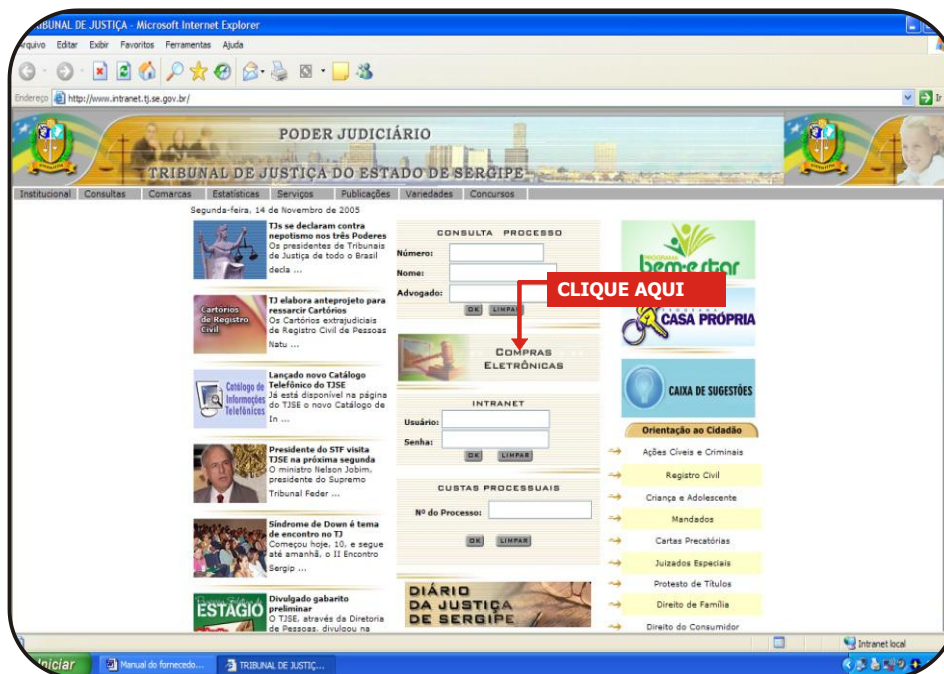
RIBUNAL DE JUSTIÇA - Microsoft Internet Explorer
rquivo Editar Exibir Favoritos Ferramentas Ajuda

Endereço http://www.intranet.tj.se.gov.br/

PODER JUDICIÁRIO
TRIBUNAL DE JUSTIÇA DO ESTADO DE SERGIPE

Institucional Consultas Comarcas Estatísticas Serviços Publicações Variedades Concursos

Segunda-feira, 14 de Novembro de 2005

TJs se declaram contra nepotismo nos três Poderes
Os presidentes de Tribunais de Justiça de todo o Brasil decla ...

Cartórios de Registro Civil
TJ elabora anteprojeto para ressarcir Cartórios
Os Cartórios extrajudiciais de Registro Civil de Pessoas Natu ...

Catálogo de Informações Telefônicas
Lançado novo Catálogo Telefônico do TJSE
Já está disponível na página do TJSE o novo Catálogo de In ...

Presidente do STF visita TJSE na próxima segunda
O ministro Nelson Jobim, presidente do Supremo Tribunal Feder ...

Síndrome de Down é tema de encontro no TJ
Começou hoje, 10, e segue até amanhã, o II Encontro Sergip ...

ESTÁGIO
Divulgado gabarito preliminar
O TJSE, através da Diretoria de Pessoas, divulgou na

CONSULTA PROCESSO
Número:
Nome:
Advogado:
OK LIMPAR

CLIQUE AQUI

COMPRAS ELETRÔNICAS

INTRANET
Usuário:
Senha:
OK LIMPAR

CUSTAS PROCESSUAIS
Nº do Processo:
OK LIMPAR

DIÁRIO DA JUSTIÇA DE SERGIPE

PROGRAMA bem-estar
PROGRAMA CASA PRÓPRIA
CAIXA DE SUGESTÕES

Orientação ao Cidadão
Ações Cíveis e Criminais
Registro Civil
Criança e Adolescente
Mandados
Cartas Precatórias
Juizados Especiais
Protesto de Títulos
Direito de Família
Direito do Consumidor

Intranet local
Iniciar Manual do fornecedo... TRIBUNAL DE JUSTIÇ...